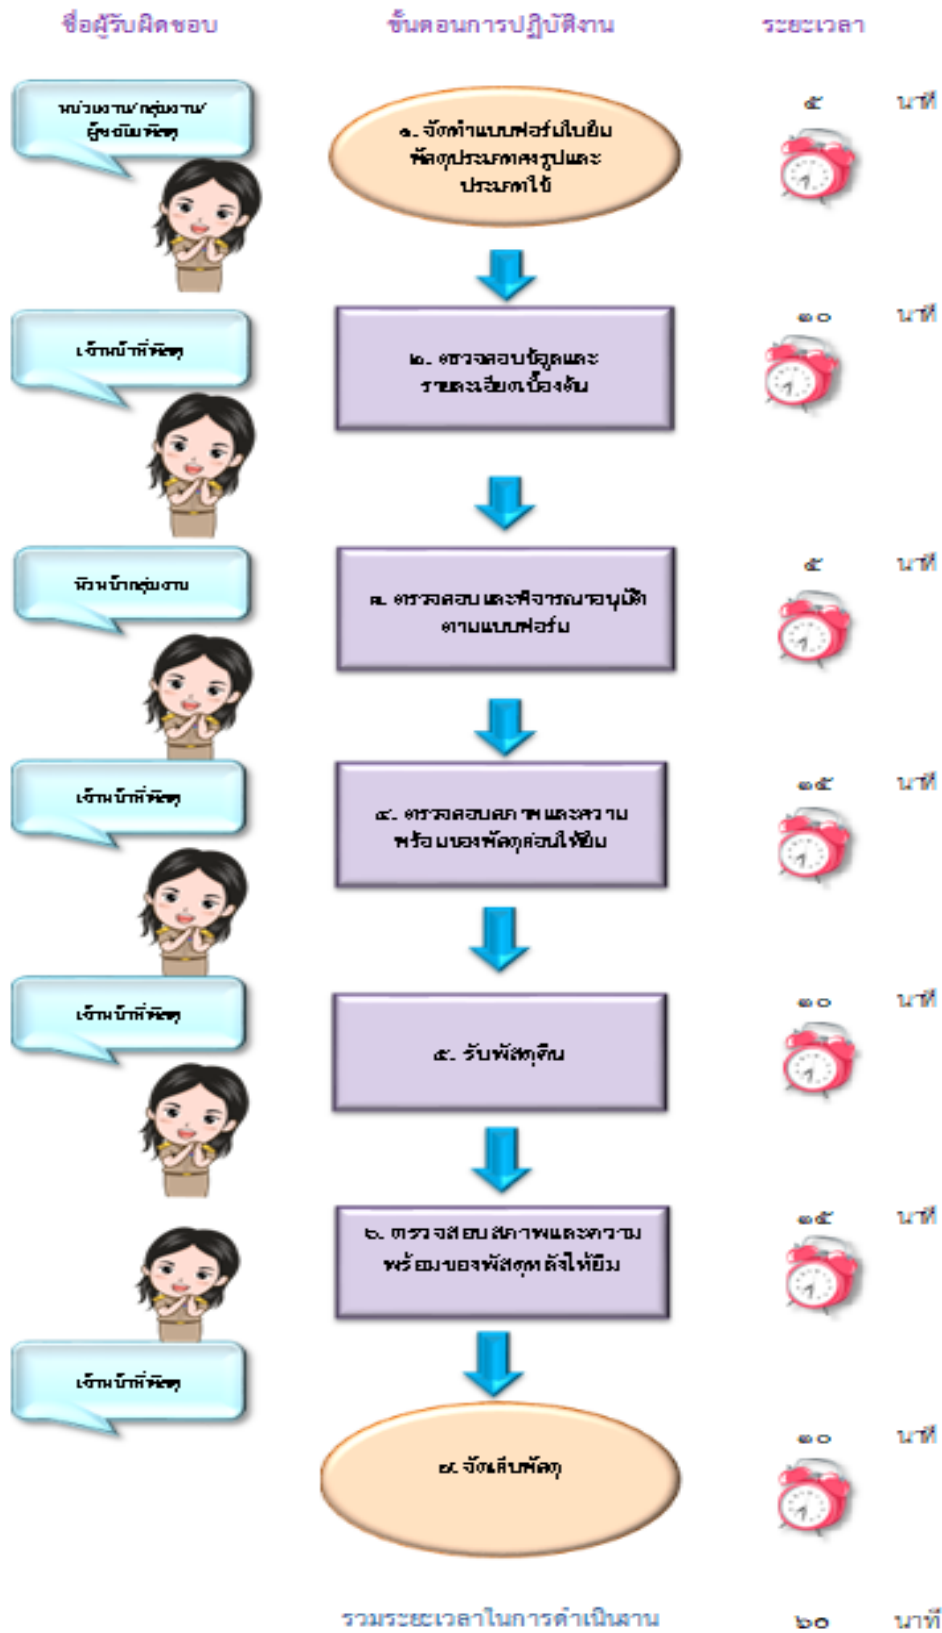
ชื่อผู้รับผิดชอบ

ขั้นตอนการปฏิบัติงาน

ระยะเวลา

หน่วยงาน/กลุ่มงาน/ผู้ขอยืมพัสดุ

๑. จัดทำแบบฟอร์มใบยืมพัสดุประเภทครุภัณฑ์และประเภทใช้

๕ นาที

เจ้าหน้าที่พัสดุ

๒. ตรวจสอบข้อมูลและรายละเอียดเบื้องต้น

๑๐ นาที

หัวหน้ากลุ่มงาน

๓. ตรวจสอบ และพิจารณาอนุมัติตามแบบฟอร์ม

๕ นาที

เจ้าหน้าที่พัสดุ

๔. ตรวจสอบสภาพและความพร้อมของพัสดุก่อนให้ยืม

๑๕ นาที

เจ้าหน้าที่พัสดุ

๕. รับพัสดุคืน

๑๐ นาที

๖. ตรวจสอบสภาพและความพร้อมของพัสดุหลังให้ยืม

๑๕ นาที

เจ้าหน้าที่พัสดุ

๗. จัดเก็บพัสดุ

๑๐ นาที

รวมระยะเวลาในการดำเนินงาน

๖๐ นาที